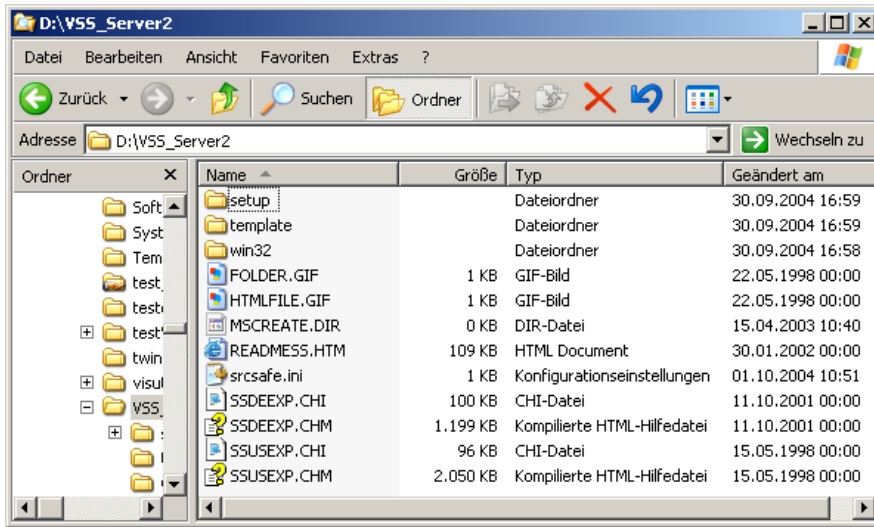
D:\VSS_Server2

Datei Bearbeiten Ansicht Favoriten Extras ?

Zurück Suchen Ordner

Adresse D:\VSS_Server2 Wechseln zu

Ordner ×

Soft
Syst
Tem
test
test
test
twin
visu
VSS_

| Name | Größe | Typ | Geändert am |
|---|---|---|---|
| setup | | Dateiordner | 30.09.2004 16:59 |
| template | | Dateiordner | 30.09.2004 16:59 |
| win32 | | Dateiordner | 30.09.2004 16:58 |
| FOLDER.GIF | 1 KB | GIF-Bild | 22.05.1998 00:00 |
| HTMLFILE.GIF | 1 KB | GIF-Bild | 22.05.1998 00:00 |
| MSCREATE.DIR | 0 KB | DIR-Datei | 15.04.2003 10:40 |
| READMESS.HTM | 109 KB | HTML Document | 30.01.2002 00:00 |
| srcsafe.ini | 1 KB | Konfigurationseinstellungen | 01.10.2004 10:51 |
| SSDEEXP.CHI | 100 KB | CHI-Datei | 11.10.2001 00:00 |
| SSDEEXP.CHM | 1.199 KB | Kompilierte HTML-Hilfedatei | 11.10.2001 00:00 |
| SSUSEXP.CHI | 96 KB | CHI-Datei | 15.05.1998 00:00 |
| SSUSEXP.CHM | 2.050 KB | Kompilierte HTML-Hilfedatei | 15.05.1998 00:00 |